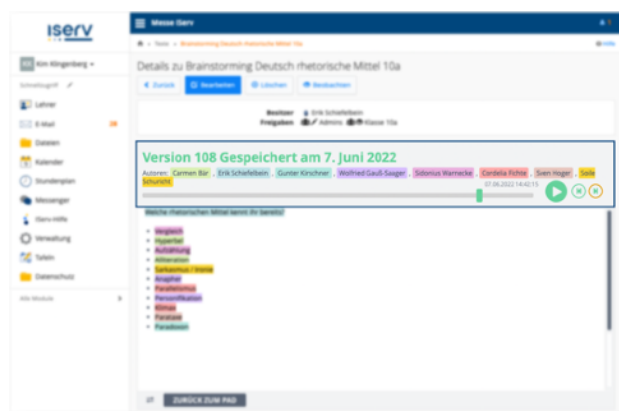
iserv

Messe IServ

Kim Klingenberg

Schnellzugriff

Lehrer
E-Mail
Dateien
Kalender
Stundenplan
Messenger
IServ-Hilfe
Verwaltung
Tafeln
Datenschutz

Alle Module

Texte › Brainstorming Deutsch rhetorische Mittel 10a

Hilfe

Details zu Brainstorming Deutsch rhetorische Mittel 10a

Zurück
Bearbeiten
Löschen
Beobachten

Besitzer Erik Schiefelbein
Freigaben Admins Klasse 10a

Version 108 Gespeichert am 7. Juni 2022

Autoren: Carmen Bär, Erik Schiefelbein, Gunter Kirschner, Wolfried Gauß-Saager, Sidonius Warnecke, Cordelia Fichte, Sven Hoger, Soile Schunicht

07.06.2022 14:42:15

Welche rhetorischen Mittel kennt ihr bereits?

Vergleich
Hyperbel
Aufzählung
Alliteration
Sarkasmus / Ironie
Anapher
Parallelismus
Personifikation
Klimax
Parataxe
Paradoxon

ZURÜCK ZUM PAD